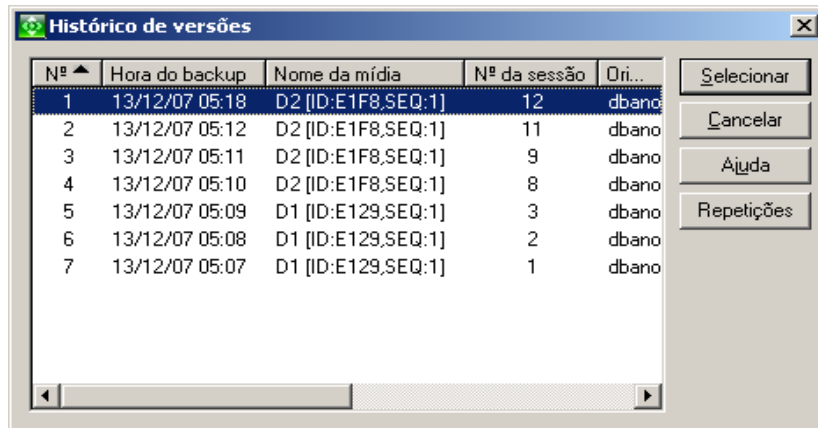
Histórico de versões

| Nº | Hora do backup | Nome da mídia | Nº da sessão | Ori... |
|---|---|---|---|---|
| 1 | 13/12/07 05:18 | D2 [ID:E1F8,SEQ:1] | 12 | dbano |
| 2 | 13/12/07 05:12 | D2 [ID:E1F8,SEQ:1] | 11 | dbano |
| 3 | 13/12/07 05:11 | D2 [ID:E1F8,SEQ:1] | 9 | dbano |
| 4 | 13/12/07 05:10 | D2 [ID:E1F8,SEQ:1] | 8 | dbano |
| 5 | 13/12/07 05:09 | D1 [ID:E129,SEQ:1] | 3 | dbano |
| 6 | 13/12/07 05:08 | D1 [ID:E129,SEQ:1] | 2 | dbano |
| 7 | 13/12/07 05:07 | D1 [ID:E129,SEQ:1] | 1 | dbano |

Selecionar
Cancelar
Ajuda
Repetições